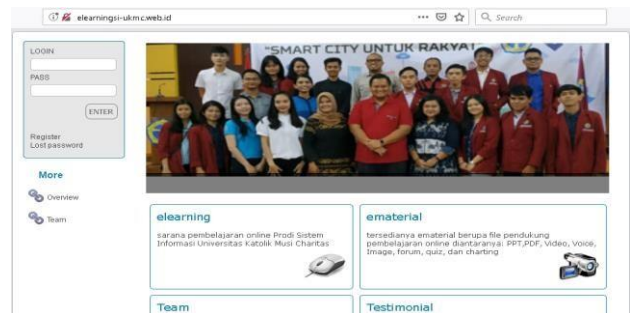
elearningsi-ukmc.web.id

Search

LOGIN

PASS

ENTER

Register
Lost password

More

Overview

Team

"SMART CITY UNTUK RAKYAT"

elearning

sarana pembelajaran online Prodi Sistem Informasi Universitas Katolik Musi Charitas

ematerial

tersedianya ematerial berupa file pendukung pembelajaran online diantaranya: PPT,PDF, Video, Voice, Image, forum, quiz, dan charting

Team

Testimonial